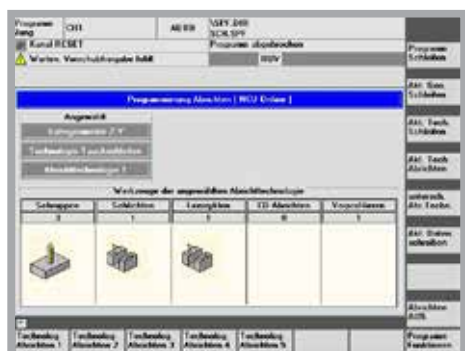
Programm Anwg | CH1 | AUTO | \SPF.DIR SCHL.SPF

Kanal RESET | Programm abgebrochen

Warten, Vorschubfreigabe fehlt | ROV

Programm Schleifen

Akt. Bsw. Schleifen

Akt. Tech. Schleifen

Akt. Tech. Abrichten

zuletzt Akt. Techn.

Akt. Daten schreiben

Abrichten AUS

Programm Verzeichnis

Programmierung Abrichten [ NEU Einlesen ]

Angewählt

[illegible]

Technologie Tauchschleifen

Abrichttechnologie 1

Werkzeuge der angewählten Abrichttechnologie

| Schruppen | Schlichten | Feinschlichten | CD-Abrichten | Vorprofilieren |
|---|---|---|---|---|
| 2 | 1 | 1 | 0 | 1 |

Technolog. Abrichten 1 | Technolog. Abrichten 2 | Technolog. Abrichten 3 | Technolog. Abrichten 4 | Technolog. Abrichten 5